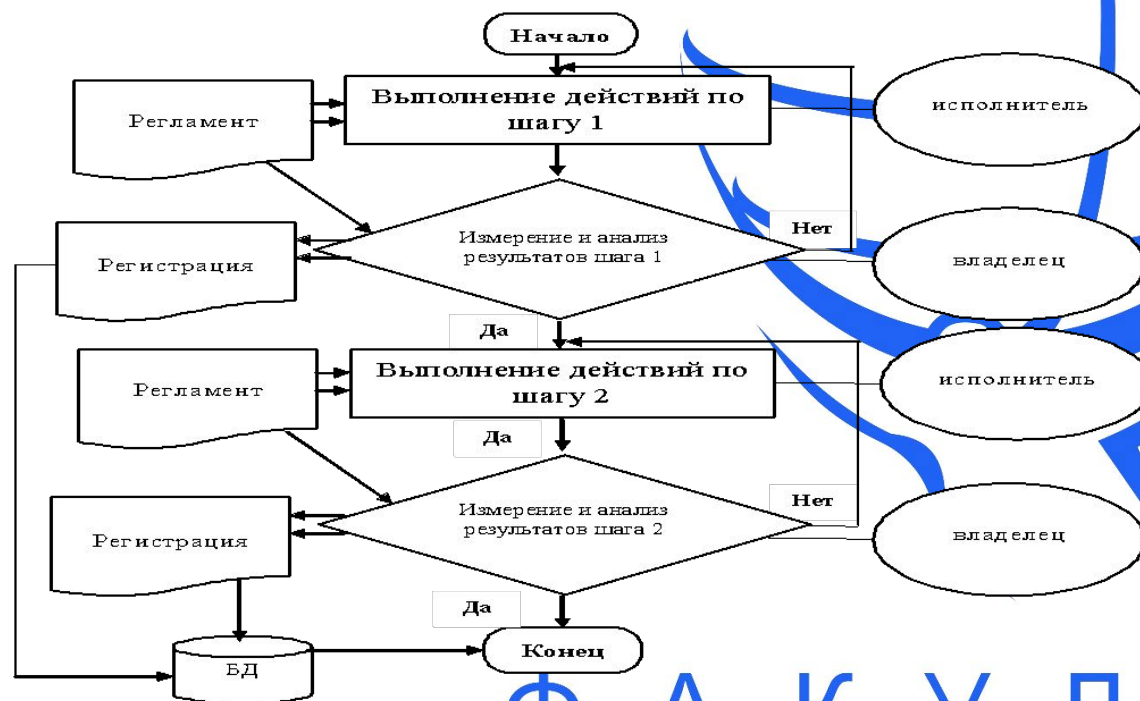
Начало

Регламент

Выполнение действий по шагу 1

исполнитель

Нет

Регистрация

Измерение и анализ результатов шага 1

владелец

Да

Регламент

Выполнение действий по шагу 2

исполнитель

Да

Нет

Регистрация

Измерение и анализ результатов шага 2

владелец

Да

БД

Конец

Ф А К У Л